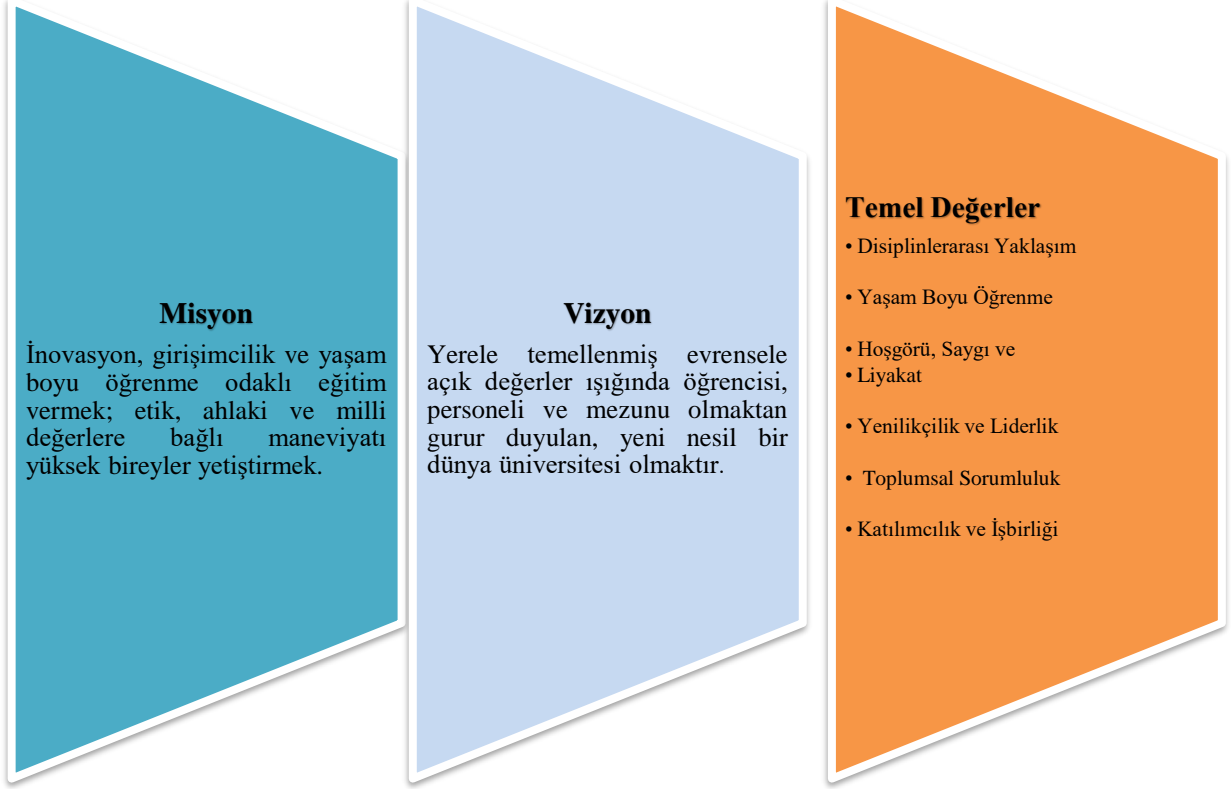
Misyon

İnovasyon, girişimcilik ve yaşam boyu öğrenme odaklı eğitim vermek; etik, ahlaki ve milli değerlere bağlı maneviyatı yüksek bireyler yetiştirmek.

Vizyon

Yerele temellenmiş evrensele açık değerler ışığında öğrencisi, personeli ve mezunu olmaktan gurur duyulan, yeni nesil bir dünya üniversitesi olmaktır.

Temel Değerler

• Disiplinlerarası Yaklaşım

• Yaşam Boyu Öğrenme

• Hoşgörü, Saygı ve
• Liyakat

• Yenilikçilik ve Liderlik

• Toplumsal Sorumluluk

• Katılımcılık ve İşbirliği